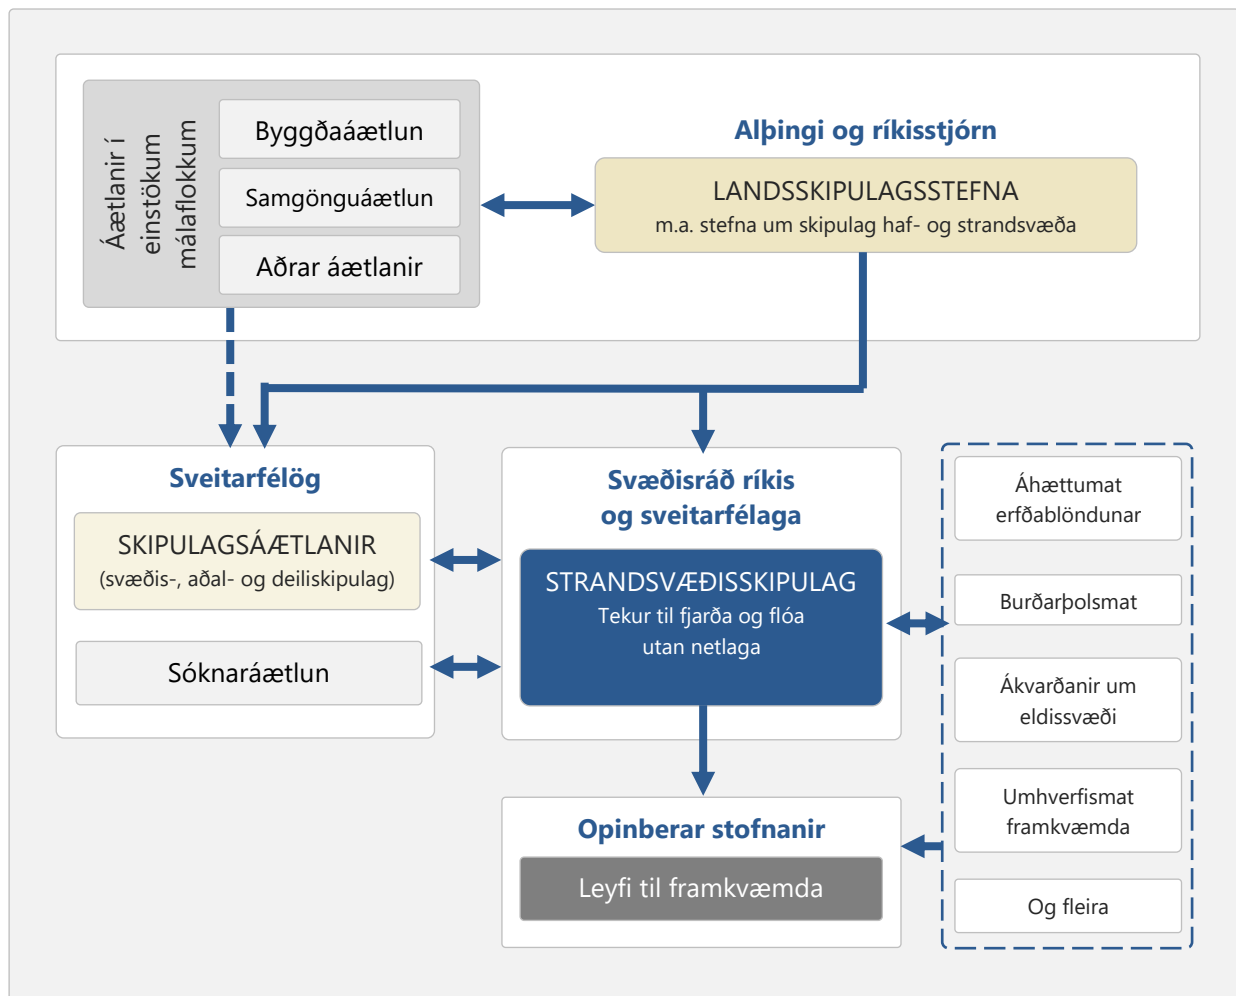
Áætlanir í einstökum málaflokkum

Byggðaáætlun

Samgönguáætlun

Aðrar áætlanir

Alþingi og ríkisstjórn

LANDSSKIPULAGSSTEFNA
m.a. stefna um skipulag haf- og strandsvæða

Sveitarfélög

SKIPULAGSÁÆTLANIR
(svæðis-, aðal- og deiliskipulag)

Sóknaráætlun

Svæðisráð ríkis og sveitarfélaga

STRANDSVÆÐISSKIPULAG
Tekur til fjarða og flóa utan netlaga

Áhættumat erfðablöndunar

Burðarþolsmat

Ákvarðanir um eldissvæði

Umhverfismat framkvæmda

Og fleira

Opinberar stofnanir

Leyfi til framkvæmda